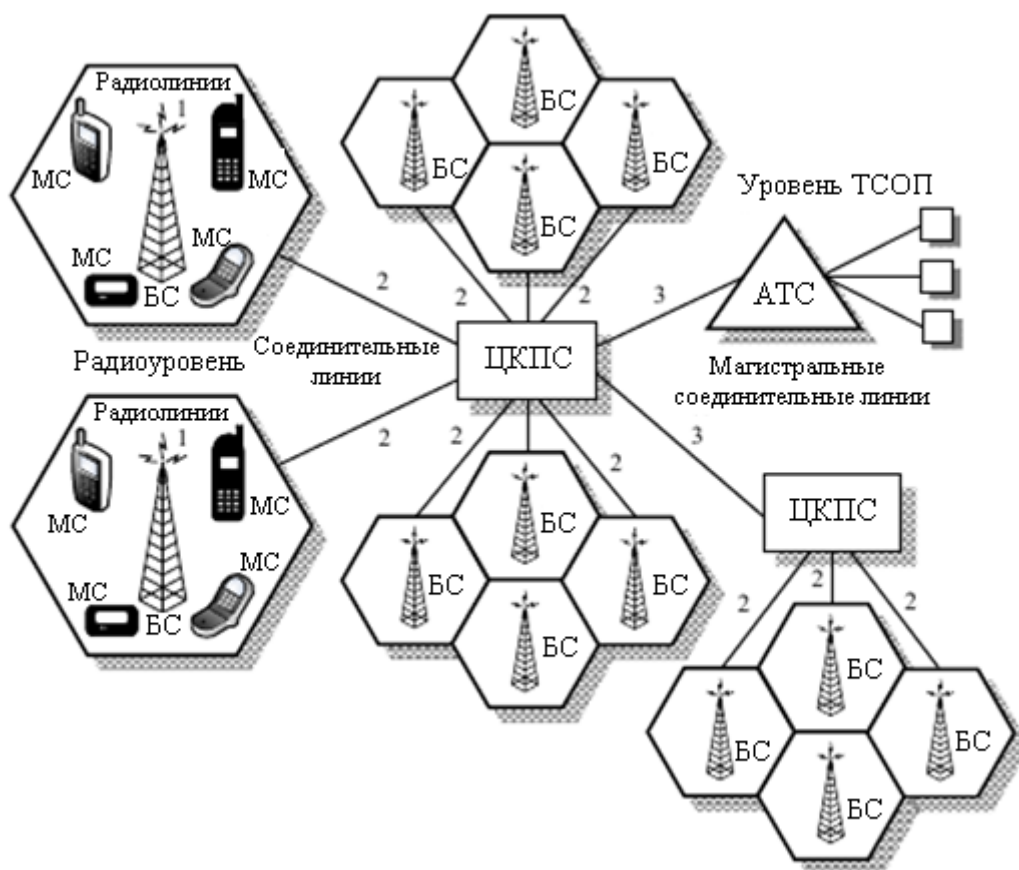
Радиолинии
1
МС
МС
МС
МС
БС

БС
БС
БС
БС

Уровень ТСОП

2
2
2
3
АТС

Радиоуровень
Соединительные линии
ЦКПС
Магистральные соединительные линии

Радиолинии
1
МС
МС
МС
МС
БС

2
2
2
3

БС
БС
БС
БС

ЦКПС
2
2
2

БС
БС
БС
БС